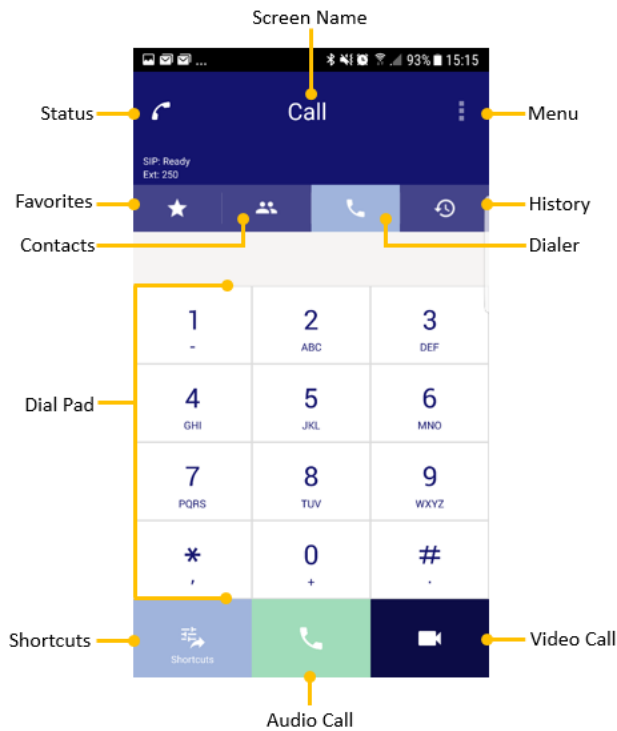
Screen Name

93% 15:15

Status

Call

Menu

SIP: Ready
Ext: 250

Favorites

History

Contacts

Dialer

| 1 - | 2 ABC | 3 DEF |
|---|---|---|
| 4 GHI | 5 JKL | 6 MNO |
| 7 PQRS | 8 TUV | 9 WXYZ |
| * , | 0 + | # . |

Dial Pad

Shortcuts

Shortcuts

Video Call

Audio Call